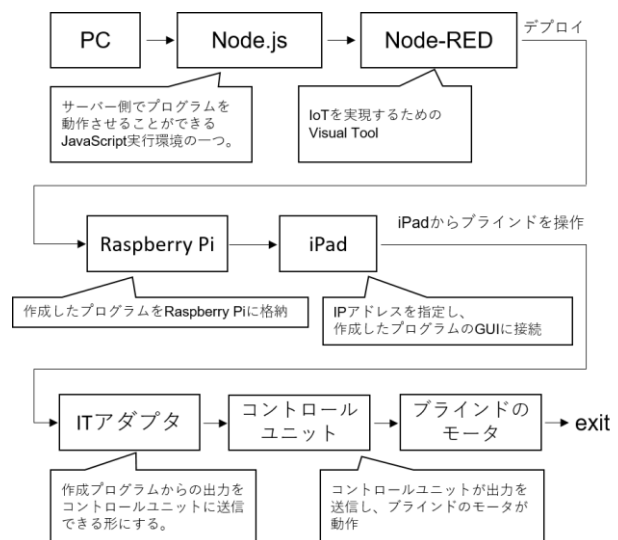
PC

Node.js

Node-RED

デプロイ

サーバー側でプログラムを動作させることができるJavaScript実行環境の一つ。

IoTを実現するためのVisual Tool

Raspberry Pi

iPad

iPadからブラインドを操作

作成したプログラムをRaspberry Piに格納

IPアドレスを指定し、作成したプログラムのGUIに接続

ITアダプタ

コントロールユニット

ブラインドのモータ

exit

作成プログラムからの出力をコントロールユニットに送信できる形にする。

コントロールユニットが出力を送信し、ブラインドのモータが動作